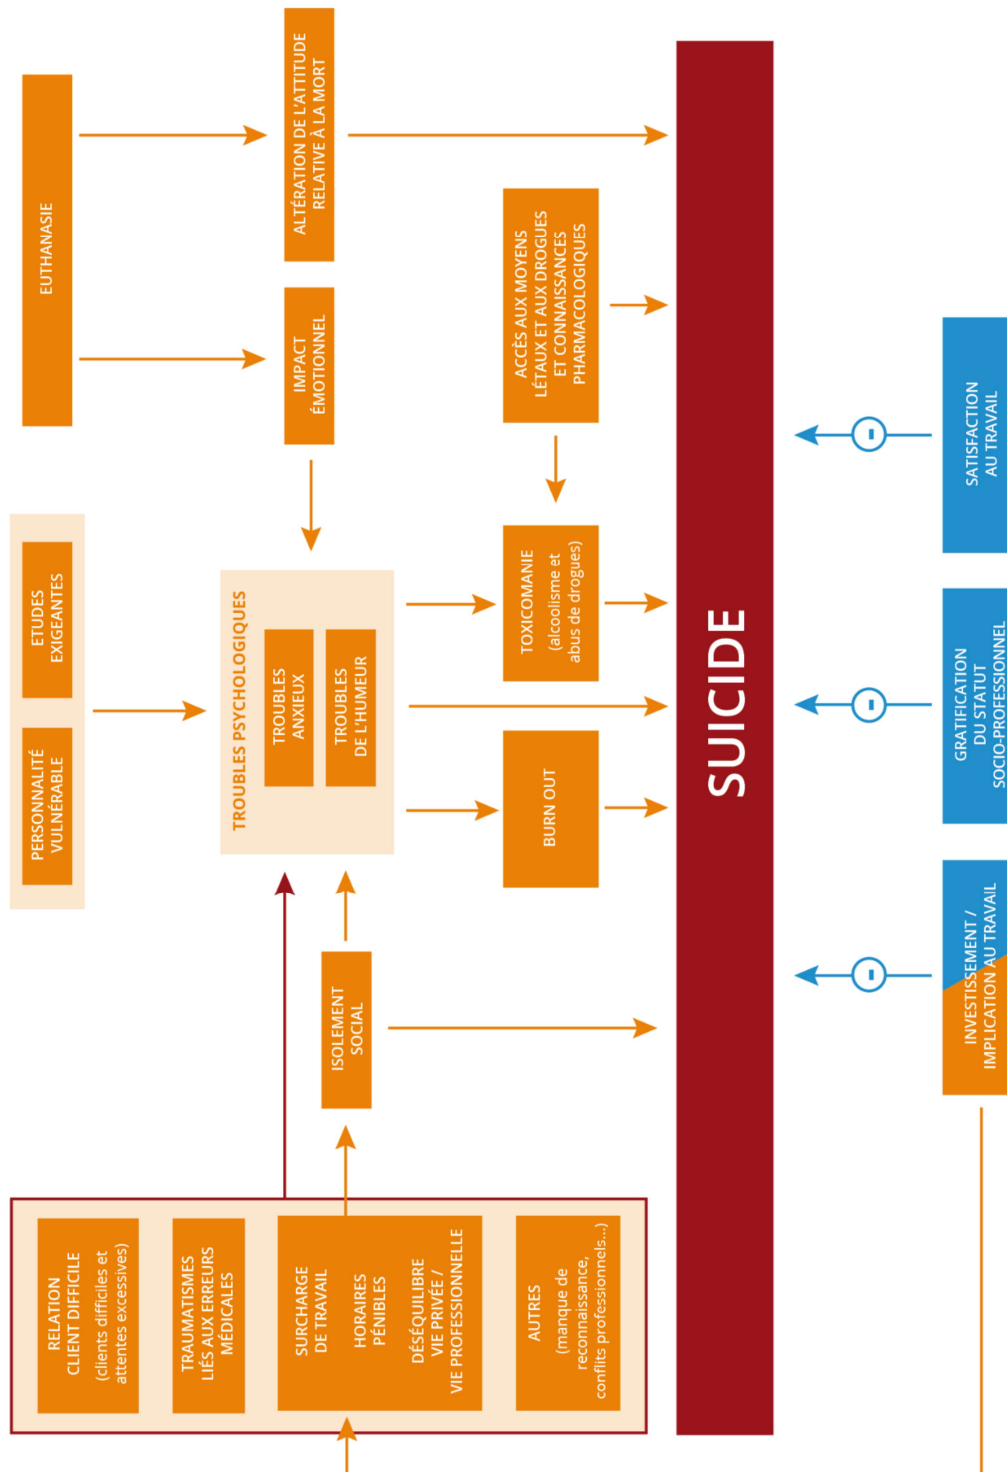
EUTHANASIE

ALTÉRATION DE L'ATTITUDE RELATIVE À LA MORT

IMPACT ÉMOTIONNEL

ACCÈS AUX MOYENS LÉTAUX ET AUX DROGUES ET CONNAISSANCES PHARMACOLOGIQUES

ETUDES EXIGEANTES

PERSONNALITÉ VULNÉRABLE

TROUBLES PSYCHOLOGIQUES

TROUBLES ANXIEUX

TROUBLES DE L'HUMEUR

TOXICOMANIE (alcoolisme et abus de drogues)

BURN OUT

SUICIDE

SATISFACTION AU TRAVAIL

GRATIFICATION DU STATUT SOCIO-PROFESSIONNEL

INVESTISSEMENT / IMPLICATION AU TRAVAIL

ISOLEMENT SOCIAL

RELATION CLIENT DIFFICILE (clients difficiles et attentes excessives)

TRAUMATISMES LIÉS AUX ERREURS MÉDICALES

SURCHARGE DE TRAVAIL

HORAIRES PÉNIBLES

DÉSÉQUILIBRE VIE PRIVÉE / VIE PROFESSIONNELLE

AUTRES (manque de reconnaissance, conflits professionnels...)